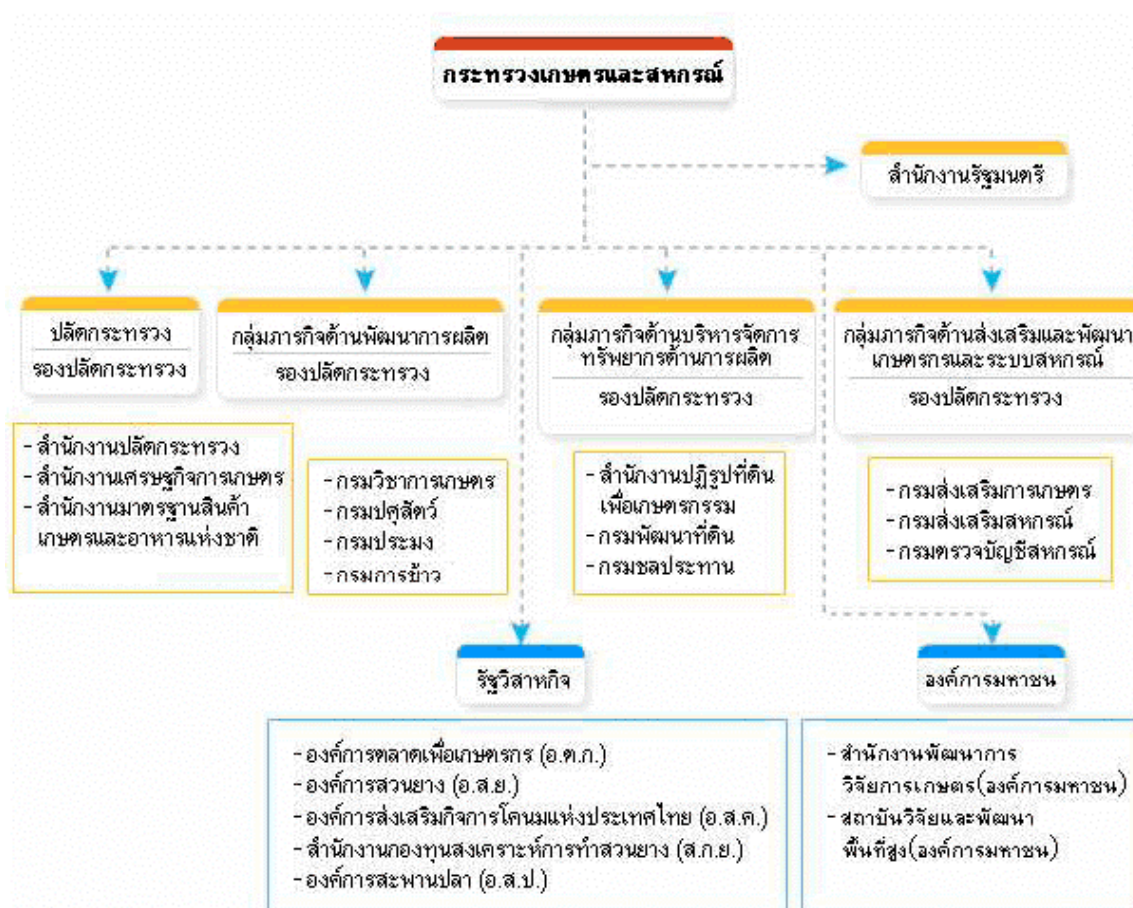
กระทรวงเกษตรและสหกรณ์

สำนักงานรัฐมนตรี

ปลัดกระทรวง
รองปลัดกระทรวง

- สำนักงานปลัดกระทรวง
- สำนักงานเศรษฐกิจการเกษตร
- สำนักงานมาตรฐานสินค้าเกษตรและอาหารแห่งชาติ

กลุ่มภารกิจด้านพัฒนาการผลิต
รองปลัดกระทรวง

- กรมวิชาการเกษตร
- กรมปศุสัตว์
- กรมประมง
- กรมการข้าว

กลุ่มภารกิจด้านบริหารจัดการทรัพยากรด้านการผลิต
รองปลัดกระทรวง

- สำนักงานปฏิรูปที่ดินเพื่อเกษตรกรรม
- กรมพัฒนาที่ดิน
- กรมชลประทาน

กลุ่มภารกิจด้านส่งเสริมและพัฒนาเกษตรกรและระบบสหกรณ์
รองปลัดกระทรวง

- กรมส่งเสริมการเกษตร
- กรมส่งเสริมสหกรณ์
- กรมตรวจบัญชีสหกรณ์

รัฐวิสาหกิจ

- องค์การตลาดเพื่อเกษตรกร (อ.ต.ก.)
- องค์การสวนยาง (อ.ส.ย.)
- องค์การส่งเสริมกิจการโคนมแห่งประเทศไทย (อ.ส.ค.)
- สำนักงานกองทุนสงเคราะห์การทำสวนยาง (ส.ก.ย.)
- องค์การสะพานปลา (อ.ส.ป.)

องค์การมหาชน

- สำนักงานพัฒนาการวิจัยการเกษตร(องค์การมหาชน)
- สถาบันวิจัยและพัฒนาพื้นที่สูง(องค์การมหาชน)